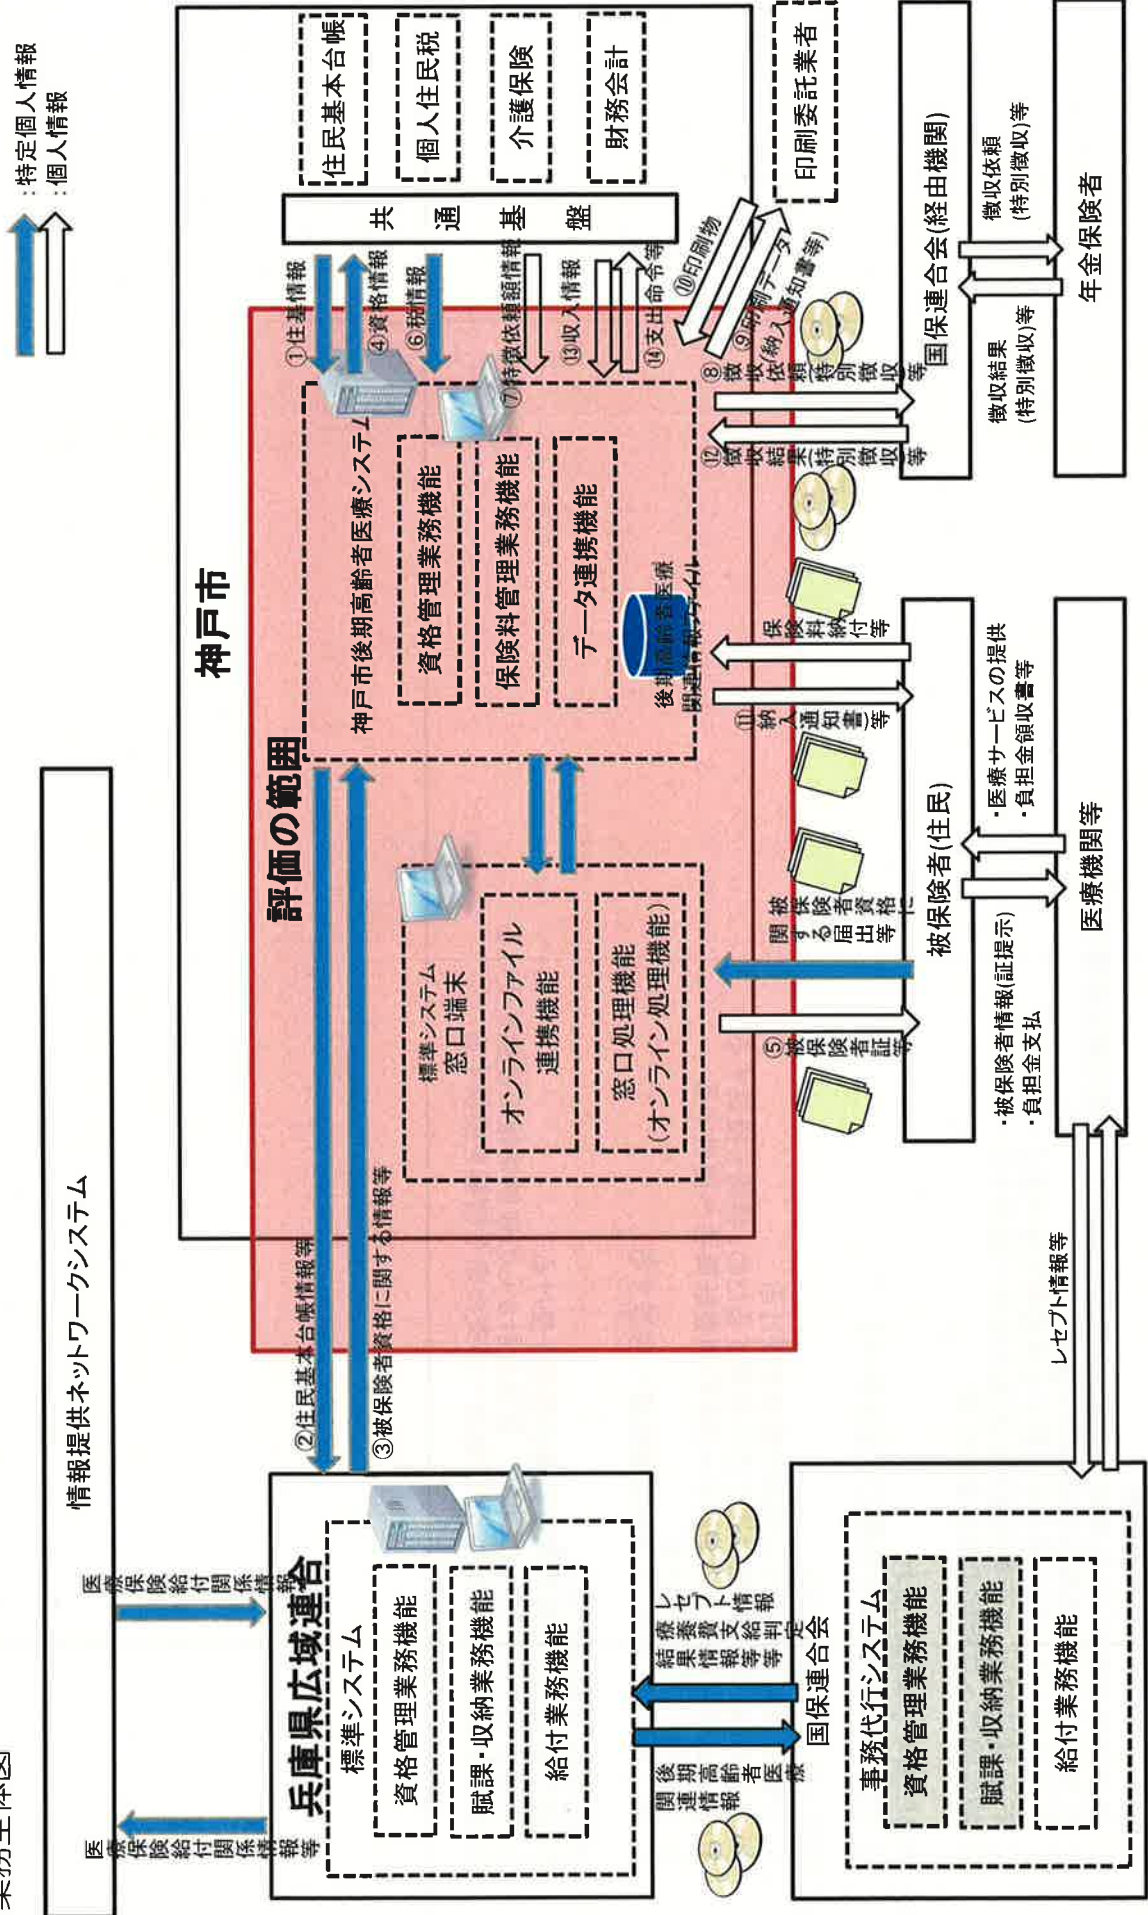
業務全体図

:特定個人情報
:個人情報

神戸市

住民基本台帳
個人住民税
介護保険
財務会計

共通基盤

印刷委託業者

①住基情報
④資格情報
⑥税情報
⑦特徴依頼情報
⑬収入情報
⑭支出命令等
⑩印刷物
⑨印刷データ(納入通知書等)

評価の範囲

神戸市後期高齢者医療システム
資格管理業務機能
保険料管理業務機能
データ連携機能
後期高齢者医療関連情報ファイル

標準システム窓口端末
オンラインファイル連携機能
窓口処理機能(オンライン処理機能)

⑧徴収依頼(特別徴収)等
⑫徴収結果(特別徴収)等

国保連合会(経由機関)
徴収依頼(特別徴収)等
徴収結果(特別徴収)等
年金保険者

保険料納付等
⑪納入通知書等
被保険者資格に関する届出等
⑤被保険者証等

被保険者(住民)
・医療サービスの提供
・負担金領収書等
・被保険者情報(証提示)
・負担金支払

医療機関等
レセプト情報等

情報提供ネットワークシステム
医療保険給付関係情報等
医療保険給付関係情報等

②住民基本台帳情報等
③被保険者資格に関する情報等

兵庫県広域連合
標準システム
資格管理業務機能
賦課・収納業務機能
給付業務機能

レセプト情報
療養費支給判定結果情報等
後期高齢者医療関連情報

国保連合会
事務代行システム
資格管理業務機能
賦課・収納業務機能
給付業務機能